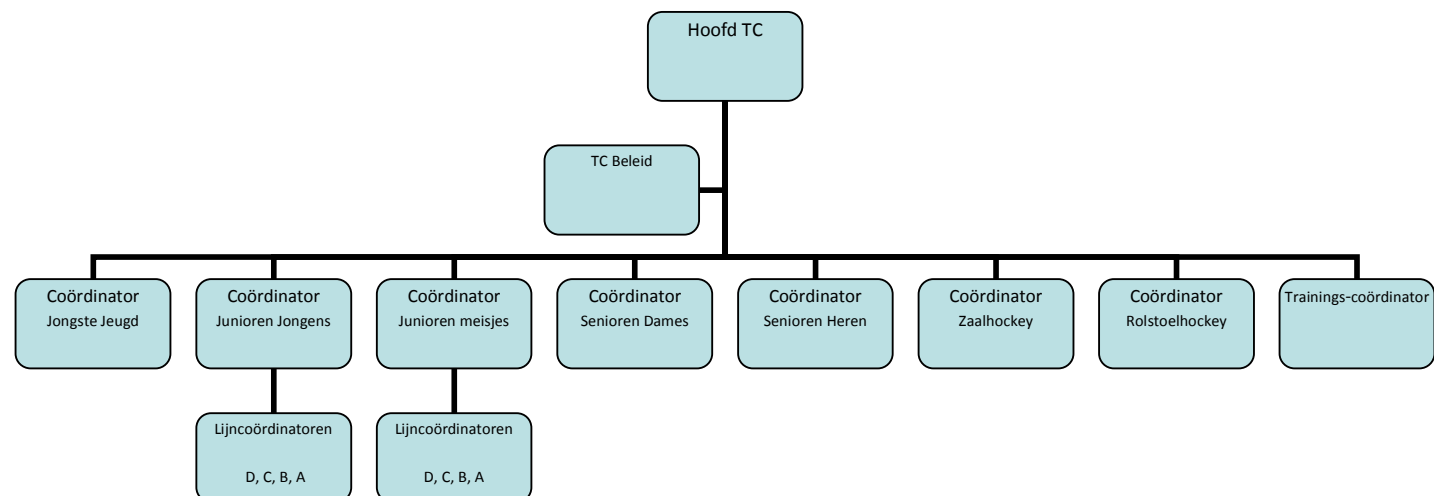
Hoofd TC

TC Beleid

Coördinator
Jongste Jeugd

Coördinator
Junioren Jongens

Lijncoördinatoren
D, C, B, A

Coördinator
Junioren meisjes

Lijncoördinatoren
D, C, B, A

Coördinator
Senioren Dames

Coördinator
Senioren Heren

Coördinator
Zaalhockey

Coördinator
Rolstoelhockey

Trainings-coördinator